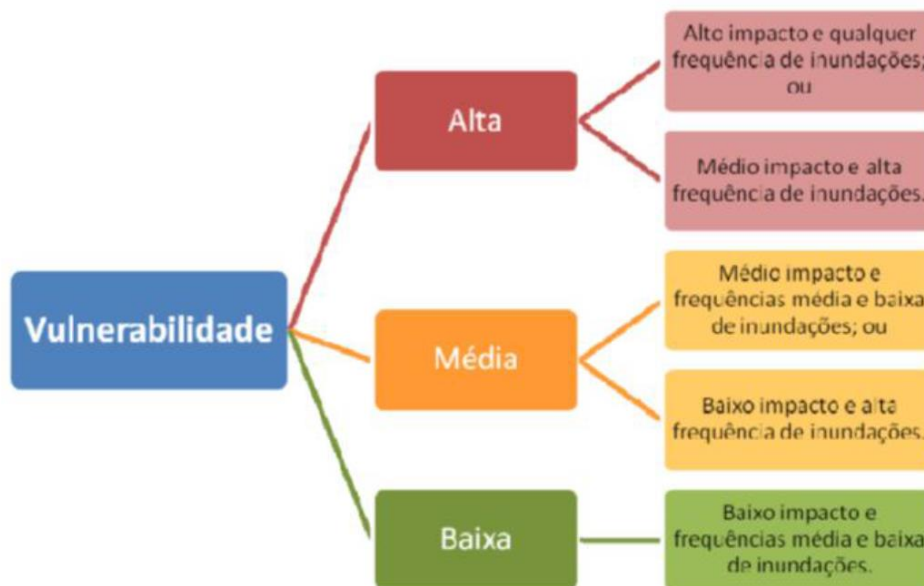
Vulnerabilidade

Alta

Alto impacto e qualquer frequência de inundações; ou

Médio impacto e alta frequência de inundações.

Média

Médio impacto e frequências média e baixa de inundações; ou

Baixo impacto e alta frequência de inundações.

Baixa

Baixo impacto e frequências média e baixa de inundações.